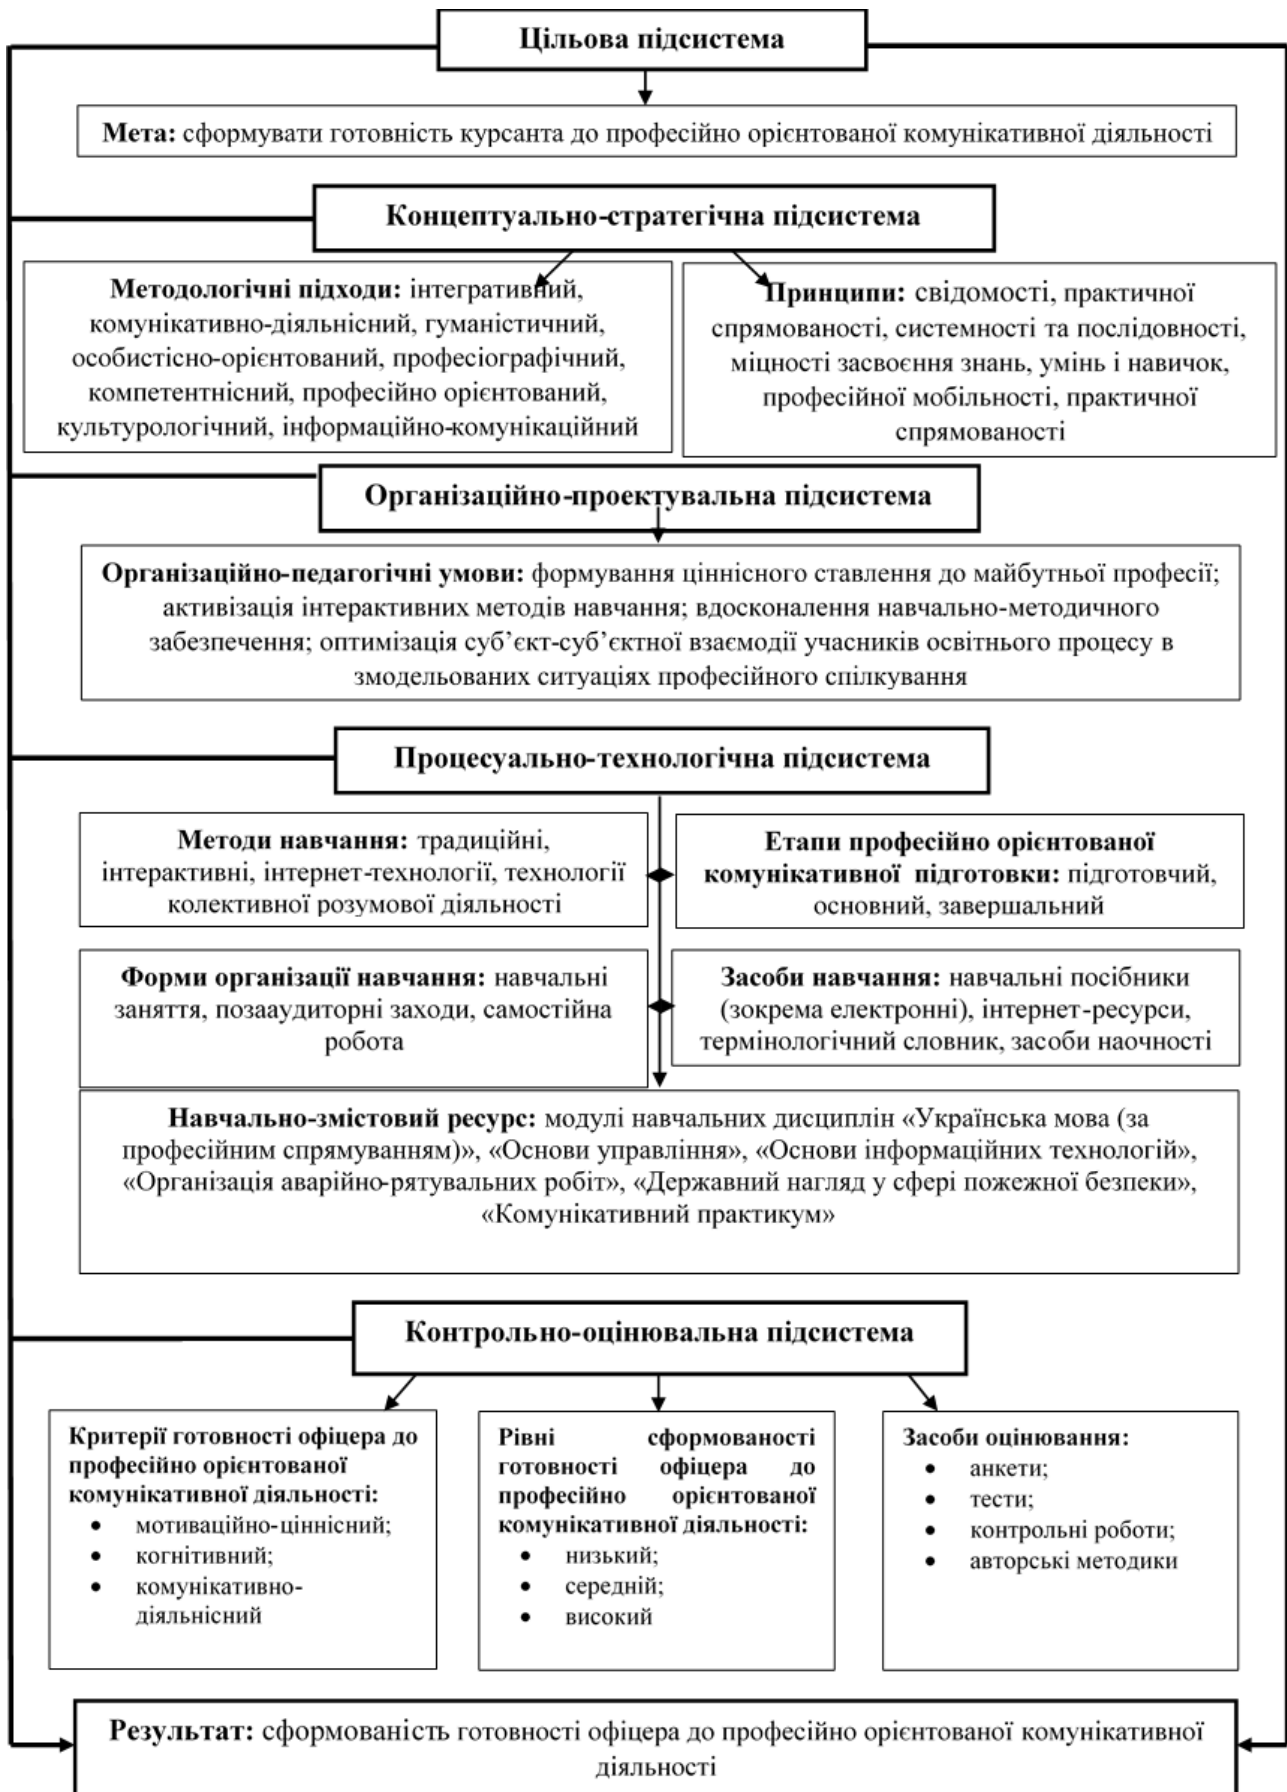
Цільова підсистема

**Мета:** сформувати готовність курсанта до професійно орієнтованої комунікативної діяльності

Концептуально-стратегічна підсистема

**Методологічні підходи:** інтегративний, комунікативно-діяльнісний, гуманістичний, особистісно-орієнтований, професіографічний, компетентнісний, професійно орієнтований, культурологічний, інформаційно-комунікаційний

**Принципи:** свідомості, практичної спрямованості, системності та послідовності, міцності засвоєння знань, умінь і навичок, професійної мобільності, практичної спрямованості

Організаційно-проектувальна підсистема

**Організаційно-педагогічні умови:** формування ціннісного ставлення до майбутньої професії; активізація інтерактивних методів навчання; вдосконалення навчально-методичного забезпечення; оптимізація суб'єкт-суб'єктної взаємодії учасників освітнього процесу в змодельованих ситуаціях професійного спілкування

Процесуально-технологічна підсистема

**Методи навчання:** традиційні, інтерактивні, інтернет-технології, технології колективної розумової діяльності

**Етапи професійно орієнтованої комунікативної підготовки:** підготовчий, основний, завершальний

**Форми організації навчання:** навчальні заняття, позааудиторні заходи, самостійна робота

**Засоби навчання:** навчальні посібники (зокрема електронні), інтернет-ресурси, термінологічний словник, засоби наочності

**Навчально-змістовий ресурс:** модулі навчальних дисциплін «Українська мова (за професійним спрямуванням)», «Основи управління», «Основи інформаційних технологій», «Організація аварійно-рятувальних робіт», «Державний нагляд у сфері пожежної безпеки», «Комунікативний практикум»

Контрольно-оцінювальна підсистема

**Критерії готовності офіцера до професійно орієнтованої комунікативної діяльності:**
- мотиваційно-ціннісний;
- когнітивний;
- комунікативно-діяльнісний

**Рівні сформованості готовності офіцера до професійно орієнтованої комунікативної діяльності:**
- низький;
- середній;
- високий

**Засоби оцінювання:**
- анкети;
- тести;
- контрольні роботи;
- авторські методики

**Результат:** сформованість готовності офіцера до професійно орієнтованої комунікативної діяльності